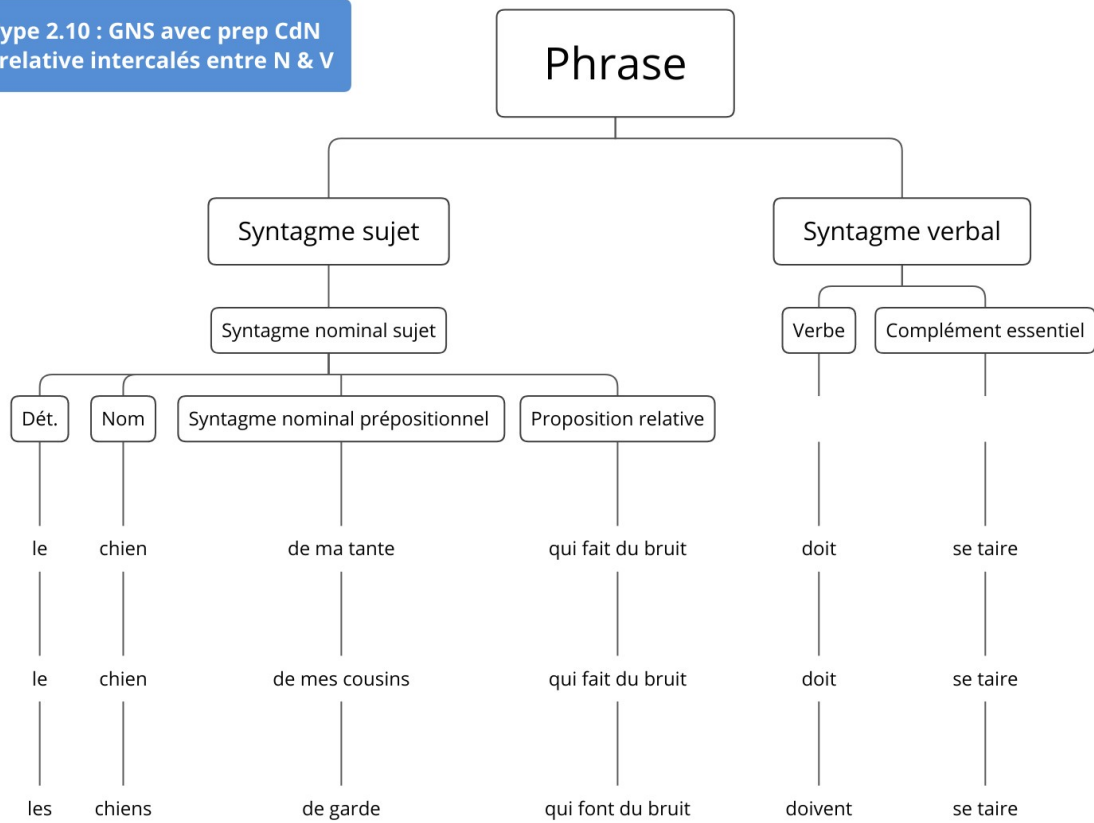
ype 2.10 : GNS avec prep CdN relative intercalés entre N & V

Phrase

Syntagme sujet

Syntagme verbal

Syntagme nominal sujet

Verbe

Complément essentiel

Dét.

Nom

Syntagme nominal prépositionnel

Proposition relative

le chien de ma tante qui fait du bruit doit se taire

le chien de mes cousins qui fait du bruit doit se taire

les chiens de garde qui font du bruit doivent se taire